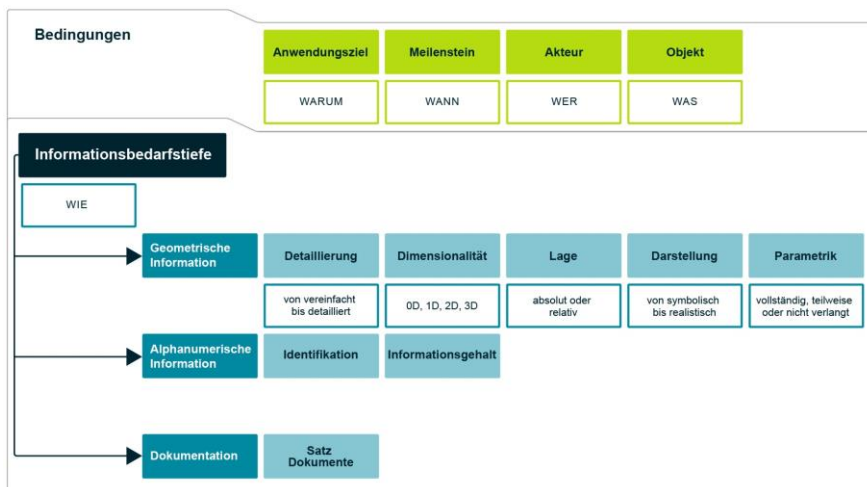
Bedingungen

Anwendungsziel

WARUM

Meilenstein

WANN

Akteur

WER

Objekt

WAS

Informationsbedarfstiefe

WIE

Geometrische Information

Detaillierung

von vereinfacht bis detailliert

Dimensionalität

0D, 1D, 2D, 3D

Lage

absolut oder relativ

Darstellung

von symbolisch bis realistisch

Parametrik

vollständig, teilweise oder nicht verlangt

Alphanumerische Information

Identifikation

Informationsgehalt

Dokumentation

Satz Dokumente